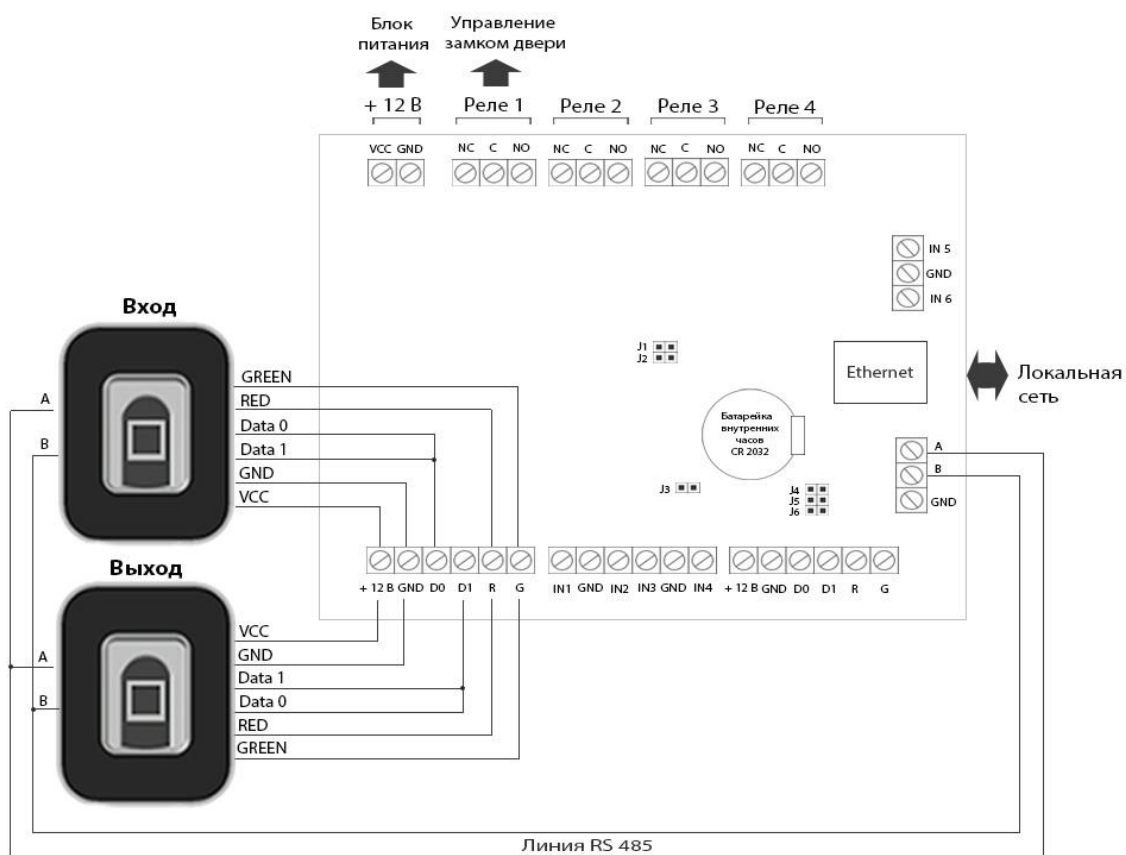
Блок питания

Управление замком двери

+ 12 В

Реле 1

Реле 2

Реле 3

Реле 4

VCC GND

NC C NO

NC C NO

NC C NO

NC C NO

IN 5
GND
IN 6

J1
J2

Ethernet

Локальная сеть

Вход

A

B

GREEN
RED
Data 0
Data 1
GND
VCC

Батарейка внутренних часов CR 2032

A
B
GND

J3

J4
J5
J6

Выход

+ 12 В GND D0 D1 R G

IN1 GND IN2 IN3 GND IN4

+ 12 В GND D0 D1 R G

VCC
GND
Data 1
Data 0
RED
GREEN

A

B

Линия RS 485